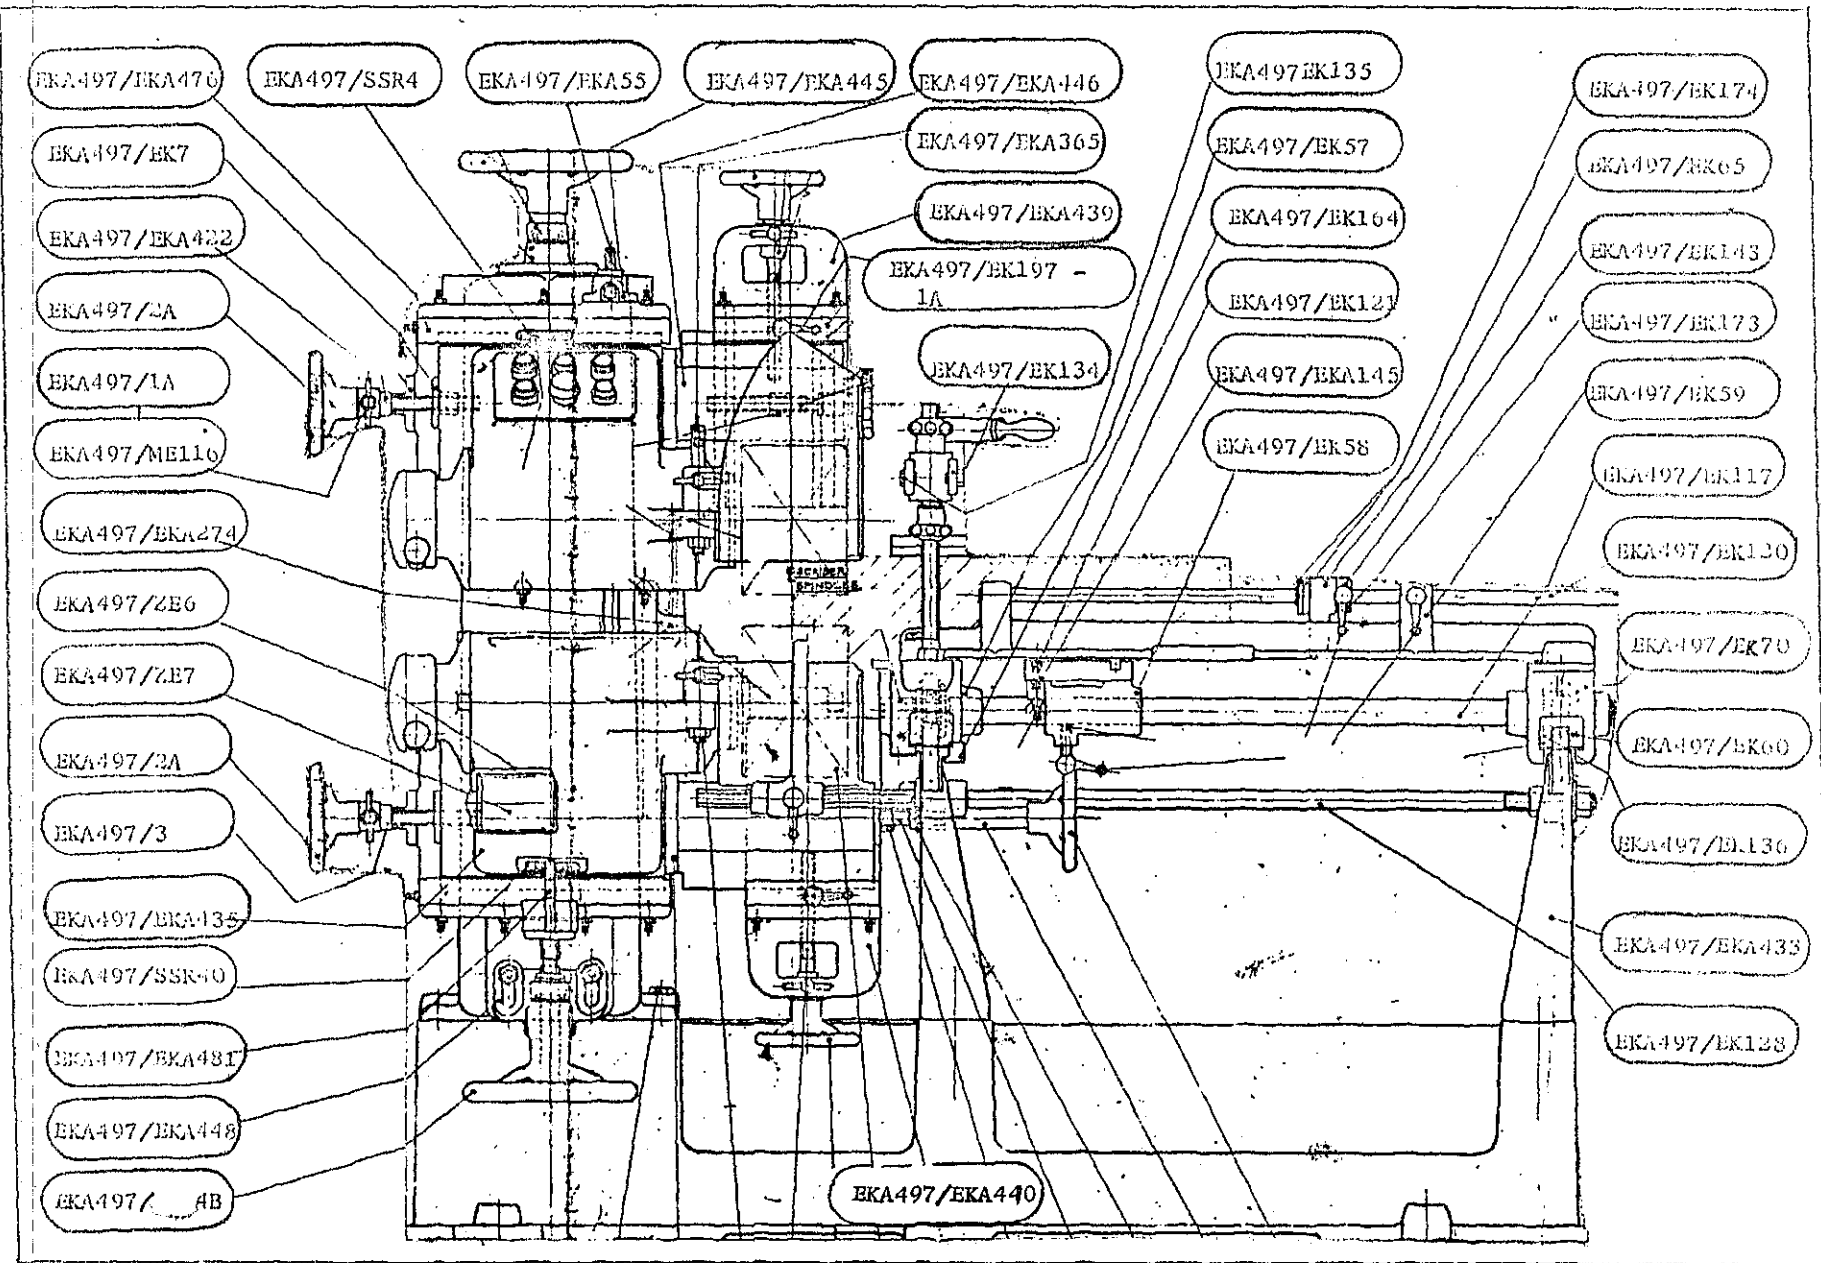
EKA497/EKA470
EKA497/SSR4
EKA497/EKA55
EKA497/EKA445
EKA497/EKA446
EKA497EK135
EKA497/EK174
EKA497/EK7
EKA497/EKA365
EKA497/EK57
EKA497/EK65
EKA497/EKA422
EKA497/EKA439
EKA497/EK164
EKA497/EK143
EKA497/2A
EKA497/EK197 - 1A
EKA497/EK121
EKA497/EK173
EKA497/1A
EKA497/EK134
EKA497/EKA145
EKA497/EK59
EKA497/ME116
EKA497/EK58
EKA497/EK117
EKA497/EKA274
EKA497/EK130
EKA497/ZE6
EKA497/EK70
EKA497/ZE7
EKA497/EK60
EKA497/2A
EKA497/3
EKA497/EK136
EKA497/EKA135
EKA497/EKA433
EKA497/SSR40
EKA497/EKA481
EKA497/EK128
EKA497/EKA448
EKA497/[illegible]AB
EKA497/EKA440
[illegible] SPINDLES